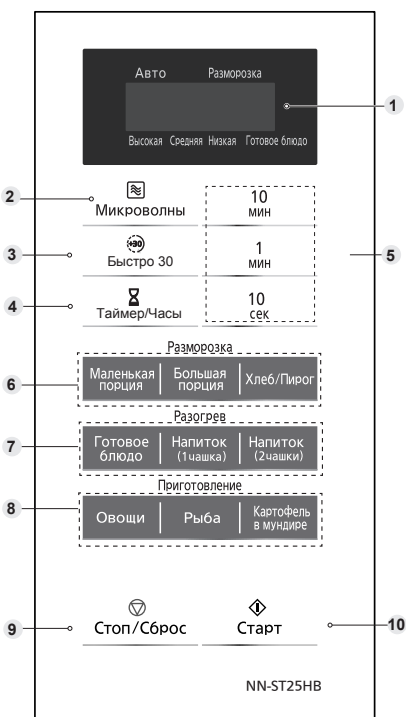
Авто Разморозка

Высокая Средняя Низкая Готовое блюдо

1

2

Микроволны

3

Быстро 30

4

Таймер/Часы

10 мин

1 мин

10 сек

5

Разморозка

6

Маленькая порция

Большая порция

Хлеб/Пирог

Разогрев

7

Готовое блюдо

Напиток (1чашка)

Напиток (2чашки)

Приготовление

8

Овощи

Рыба

Картофель в мундире

9

Стоп/Сброс

Старт

10

NN-ST25HB